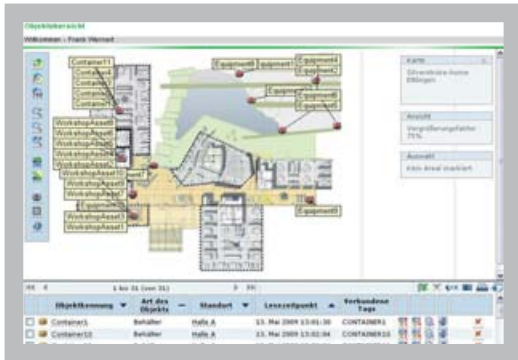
Objektübersicht

Willkommen - Frank Wernert

Container11
Container1
Container
Container1
WorkshopAsset
WorkshopAsset
WorkshopAsset
WorkshopAsset
WorkshopAsset
WorkshopAsset10
WorkshopAsset7
Equipment
Equipment
WorkshopAsset3
Equipment
Equipment5
Equipment
Equipment3
Equipment4
Equipment9
Equipment
Equipment6
Equipment8
Equipment7

Karte
Oliventinsko-home
Ettlingen

Ansicht
Vergrößerungsfaktor
75%

Auswahl
Kein Areal markiert

1 bis 31 (von 31)

| Objektkennung | Art des Objekts | Standort | Lesezeitpunkt | Verbundene Tags |
|---|---|---|---|---|
| Container1 | Behälter | Halle A | 13. Mai 2009 13:01:30 | CONTAINER1 |
| Container10 | Behälter | Halle A | 13. Mai 2009 13:02:04 | CONTAINER10 |